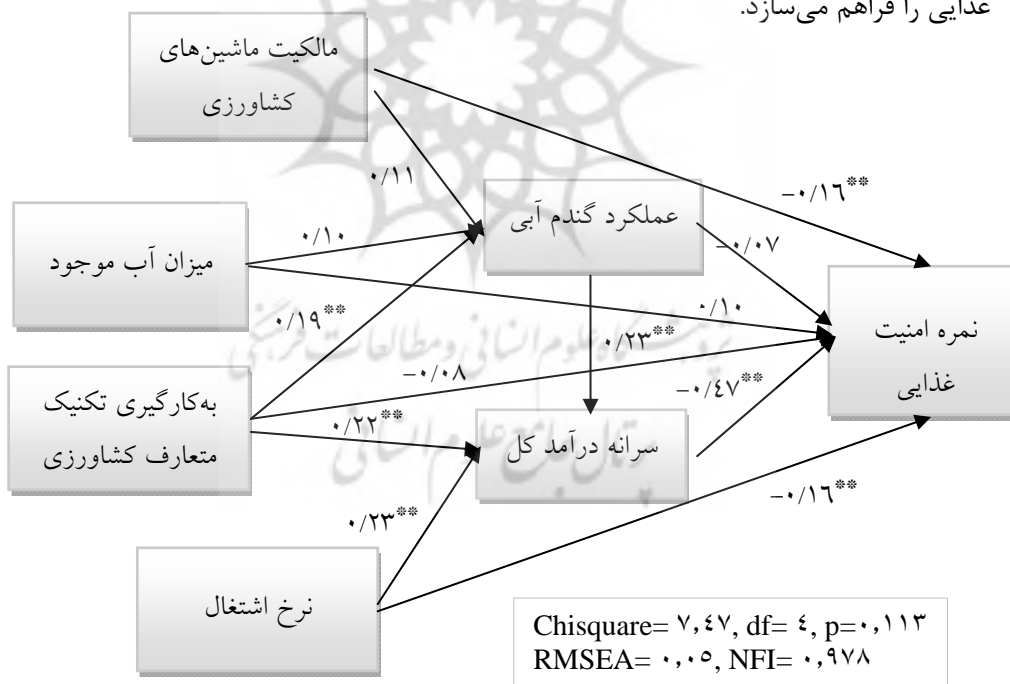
غذایی را فراهم می‌سازد.

مالکیت ماشین‌های کشاورزی

۰/۱۱

$-۰/۱۶^{**}$

میزان آب موجود

۰/۱۰

عملکرد گندم آبی

$-۰/۰۷$

۰/۱۰

$۰/۱۹^{**}$

$۰/۲۳^{**}$

نمره امنیت غذایی

به‌کارگیری تکنیک متعارف کشاورزی

$-۰/۰۸$

$-۰/۴۷^{**}$

$۰/۲۲^{**}$

سرانه درآمد کل

$-۰/۱۶^{**}$

$۰/۲۳^{**}$

نرخ اشتغال

Chisquare= ۷,۴۷, df= ۴, p=۰,۱۱۳
RMSEA= ۰,۰۵, NFI= ۰,۹۷۸